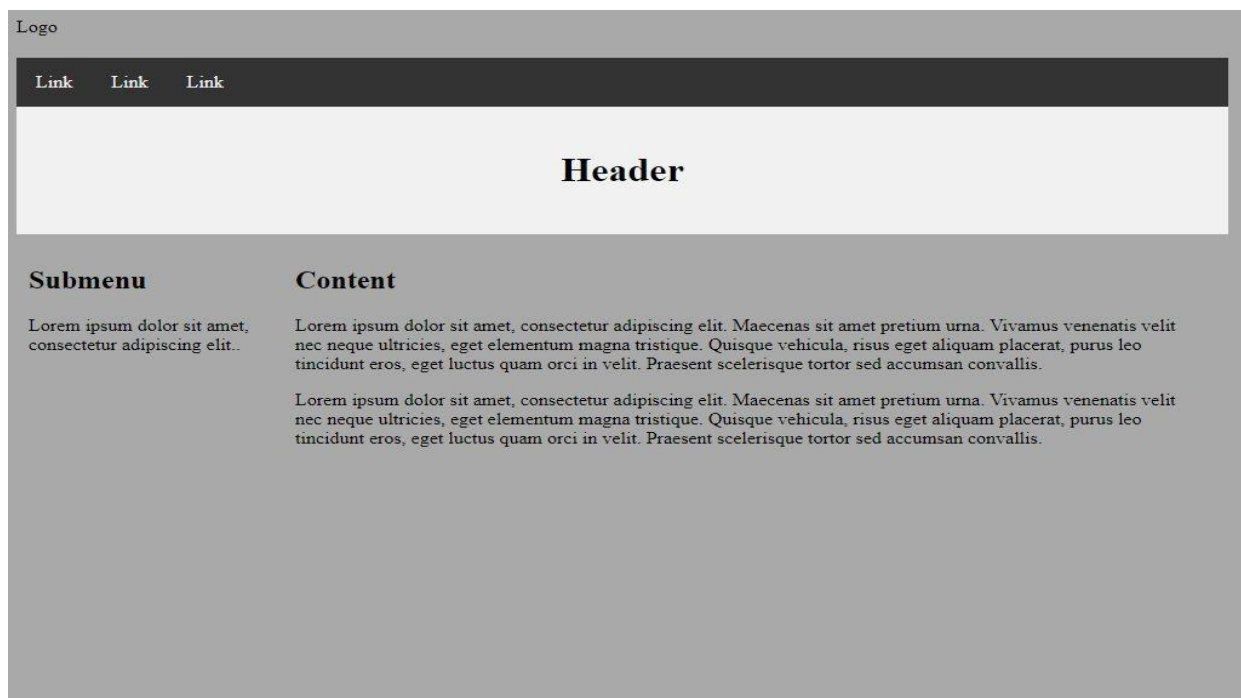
Logo

Link Link Link

Header

Submenu

Lorem ipsum dolor sit amet, consectetur adipiscing elit..

Content

Lorem ipsum dolor sit amet, consectetur adipiscing elit. Maecenas sit amet pretium urna. Vivamus venenatis velit nec neque ultricies, eget elementum magna tristique. Quisque vehicula, risus eget aliquam placerat, purus leo tincidunt eros, eget luctus quam orci in velit. Praesent scelerisque tortor sed accumsan convallis.

Lorem ipsum dolor sit amet, consectetur adipiscing elit. Maecenas sit amet pretium urna. Vivamus venenatis velit nec neque ultricies, eget elementum magna tristique. Quisque vehicula, risus eget aliquam placerat, purus leo tincidunt eros, eget luctus quam orci in velit. Praesent scelerisque tortor sed accumsan convallis.